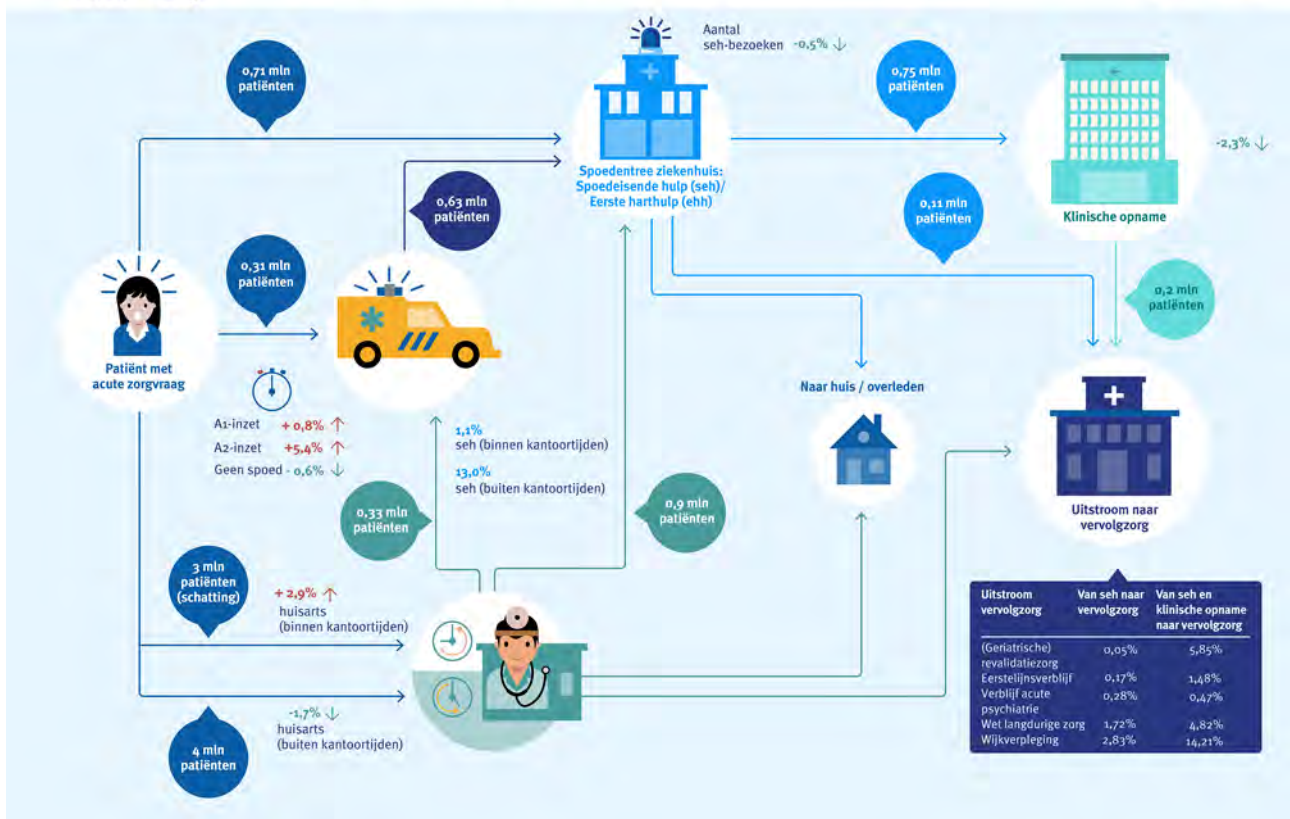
0,71 mln patiënten

Aantal seh-bezoeken -0,5% ↓

Spoedentree ziekenhuis: Spoedeisende hulp (seh)/ Eerste harthulp (ehh)

0,75 mln patiënten

-2,3% ↓

Klinische opname

0,63 mln patiënten

0,11 mln patiënten

0,31 mln patiënten

0,2 mln patiënten

Patiënt met acute zorgvraag

A1-inzet + 0,8% ↑
A2-inzet +5,4% ↑
Geen spoed - 0,6% ↓

Naar huis / overleden

1,1%
seh (binnen kantoortijden)

13,0%
seh (buiten kantoortijden)

0,33 mln patiënten

0,9 mln patiënten

Uitstroom naar vervolgzorg

3 mln patiënten (schatting)

+ 2,9% ↑
huisarts (binnen kantoortijden)

-1,7% ↓
huisarts (buiten kantoortijden)

4 mln patiënten

| Uitstroom vervolgzorg | Van seh naar vervolgzorg | Van seh en klinische opname naar vervolgzorg |
|---|---|---|
| (Geriatrische) revalidatiezorg | 0,05% | 5,85% |
| Eerstelijnsverblijf | 0,17% | 1,48% |
| Verblijf acute psychiatrie | 0,28% | 0,47% |
| Wet langdurige zorg | 1,72% | 4,82% |
| Wijkverpleging | 2,83% | 14,21% |